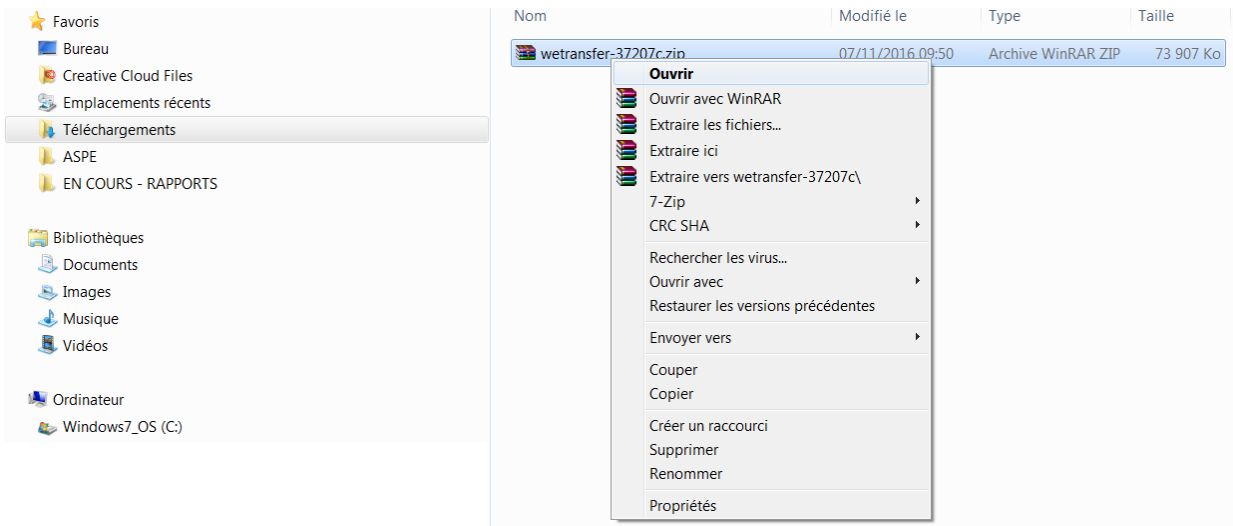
Favoris
Bureau
Creative Cloud Files
Emplacements récents
Téléchargements
ASPE
EN COURS - RAPPORTS

Bibliothèques
Documents
Images
Musique
Vidéos

Ordinateur
Windows7_OS (C:)

| Nom | Modifié le | Type | Taille |
|---|---|---|---|
| wetransfer-37207c.zip | 07/11/2016 09:50 | Archive WinRAR ZIP | 73 907 Ko |

Ouvrir
Ouvrir avec WinRAR
Extraire les fichiers...
Extraire ici
Extraire vers wetransfer-37207c\
7-Zip
CRC SHA
Rechercher les virus...
Ouvrir avec
Restaurer les versions précédentes
Envoyer vers
Couper
Copier
Créer un raccourci
Supprimer
Renommer
Propriétés